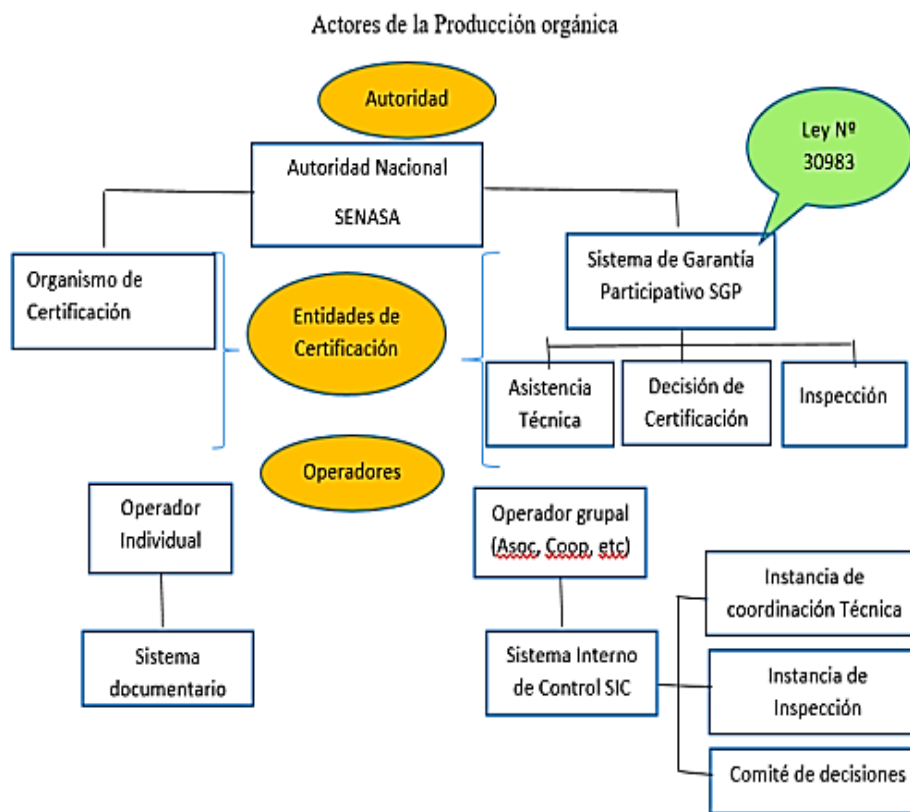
Actores de la Producción orgánica

Autoridad

Autoridad Nacional

SENASA

Ley Nº 30983

Organismo de Certificación

Entidades de Certificación

Sistema de Garantía Participativo SGP

Asistencia Técnica

Decisión de Certificación

Inspección

Operadores

Operador Individual

Operador grupal (Asoc, Coop, etc)

Sistema documentario

Sistema Interno de Control SIC

Instancia de coordinación Técnica

Instancia de Inspección

Comité de decisiones